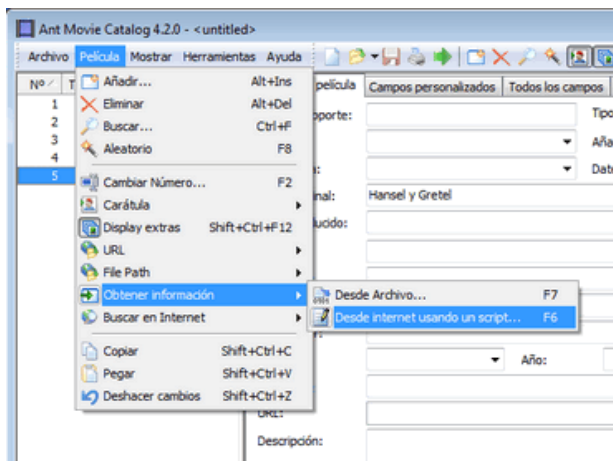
Ant Movie Catalog 4.2.0 - <untitled>

Archivo Película Mostrar Herramientas Ayuda

Nº T

1
2
3
4
5

Añadir... Alt+Ins
Eliminar Alt+Del
Buscar... Ctrl+F
Aleatorio F8
Cambiar Número... F2
Carátula
Display extras Shift+Ctrl+F12
URL
File Path
Obtener información
Buscar en Internet
Copiar Shift+Ctrl+C
Pegar Shift+Ctrl+V
Deshacer cambios Shift+Ctrl+Z

Desde Archivo... F7
Desde internet usando un script... F6

película Campos personalizados Todos los campos

oporte:
Tipo
Aña
Dat
inal: Hansel y Gretel
ducido:
Año:
URL:
Descripción: